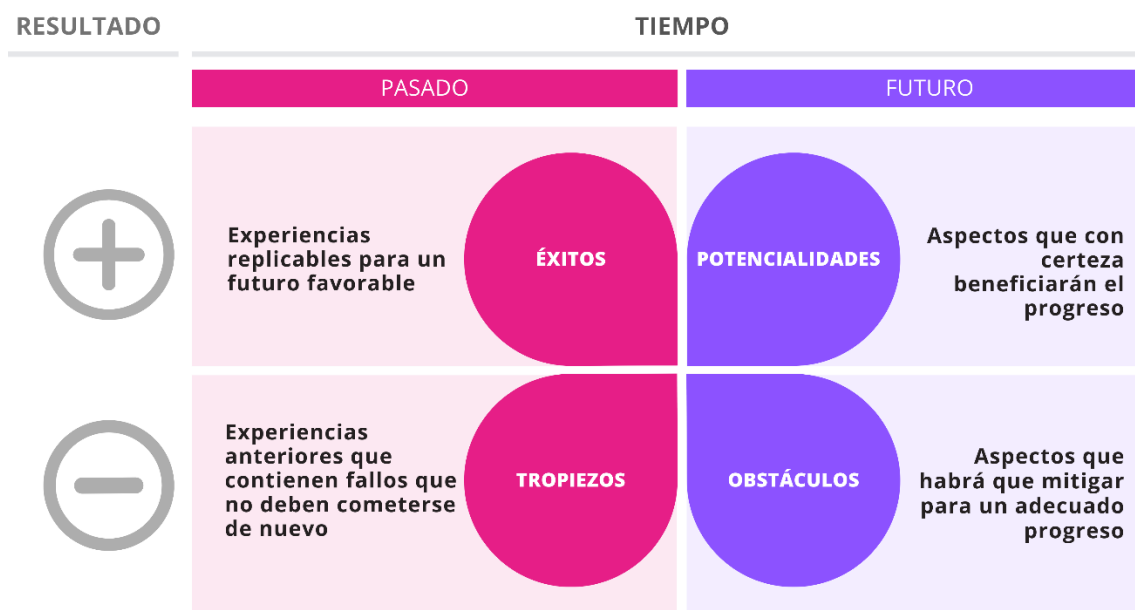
RESULTADO

TIEMPO

PASADO

FUTURO

Experiencias replicables para un futuro favorable

ÉXITOS

POTENCIALIDADES

Aspectos que con certeza beneficiarán el progreso

Experiencias anteriores que contienen fallos que no deben cometerse de nuevo

TROPIEZOS

OBSTÁCULOS

Aspectos que habrá que mitigar para un adecuado progreso